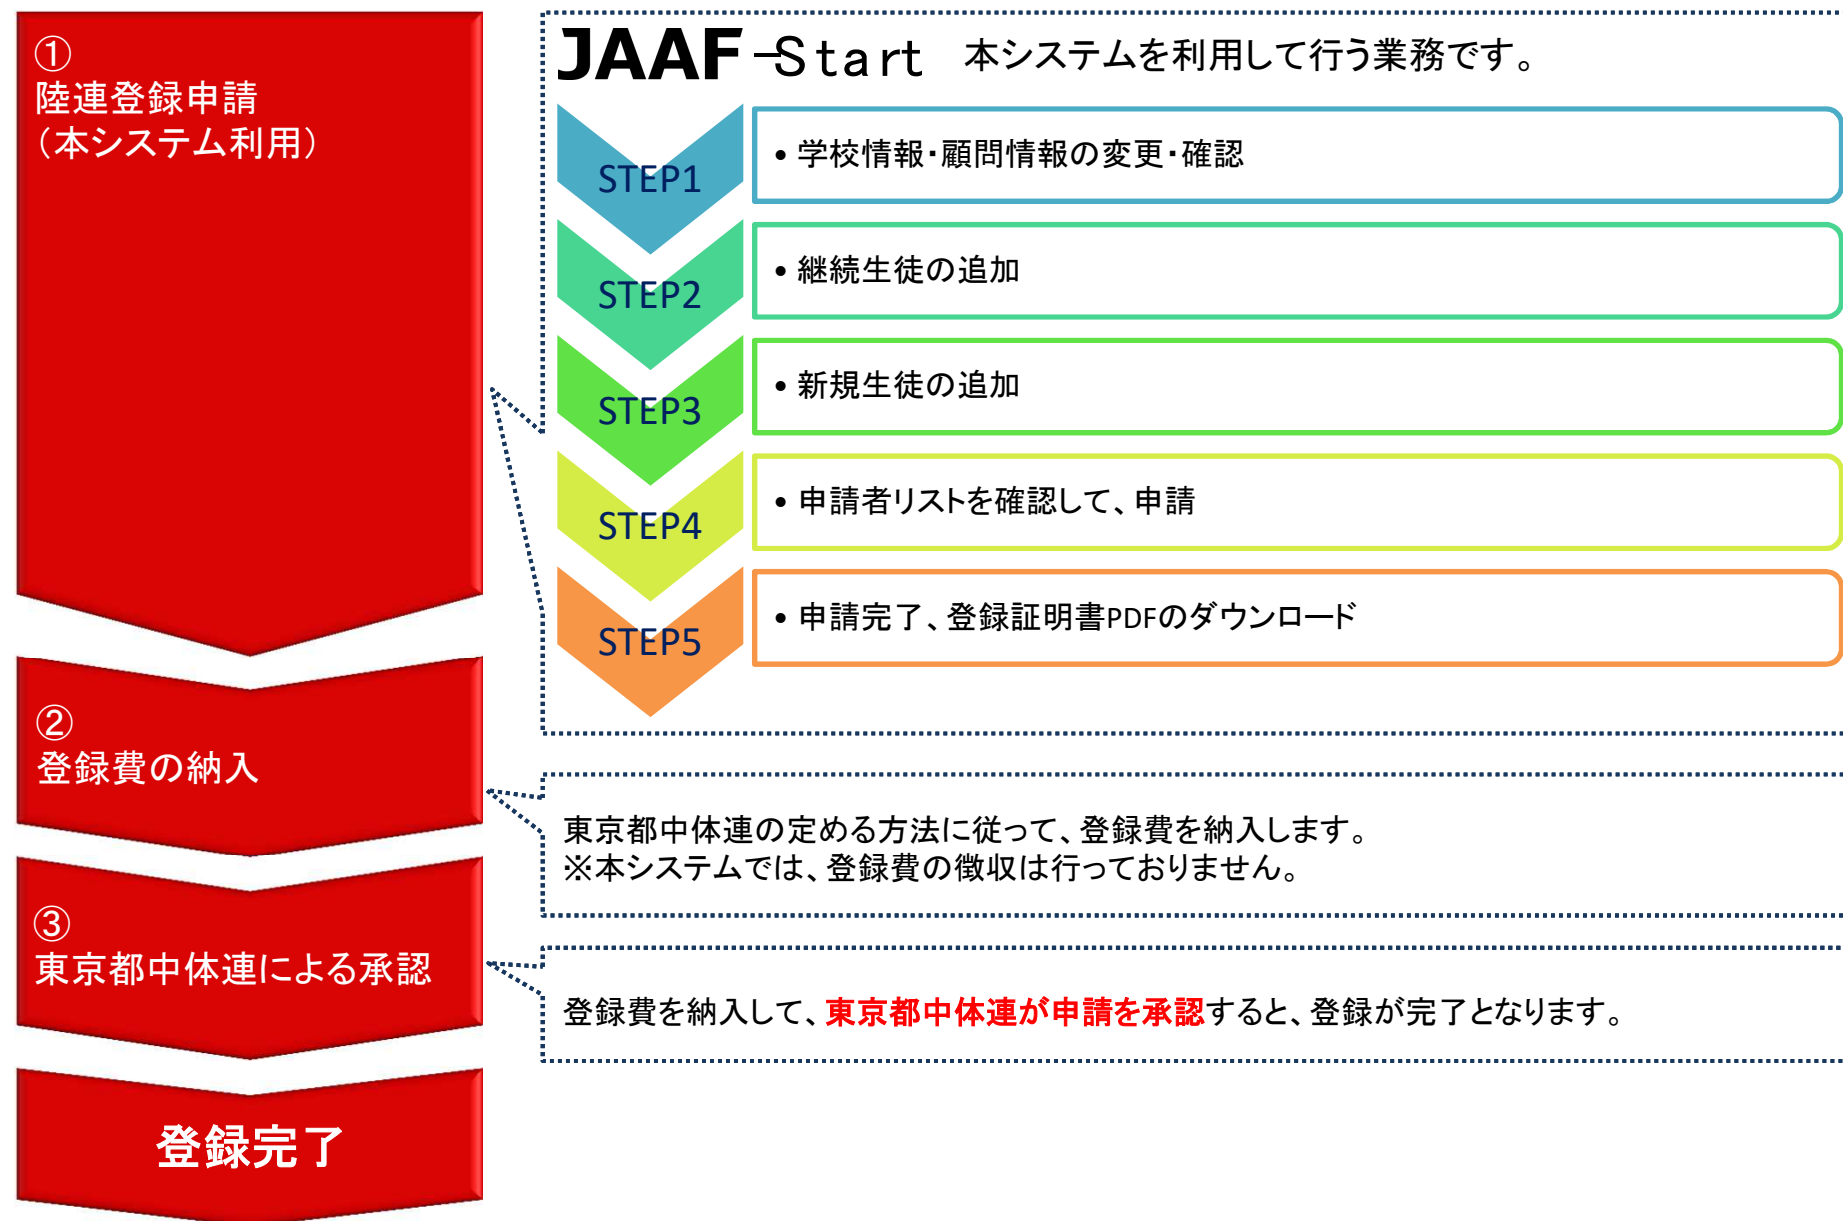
①
陸連登録申請
（本システム利用）

JAAF-Start　本システムを利用して行う業務です。

STEP1
• 学校情報・顧問情報の変更・確認

STEP2
• 継続生徒の追加

STEP3
• 新規生徒の追加

STEP4
• 申請者リストを確認して、申請

STEP5
• 申請完了、登録証明書PDFのダウンロード

②
登録費の納入

東京都中体連の定める方法に従って、登録費を納入します。
※本システムでは、登録費の徴収は行っておりません。

③
東京都中体連による承認

登録費を納入して、東京都中体連が申請を承認すると、登録が完了となります。

登録完了